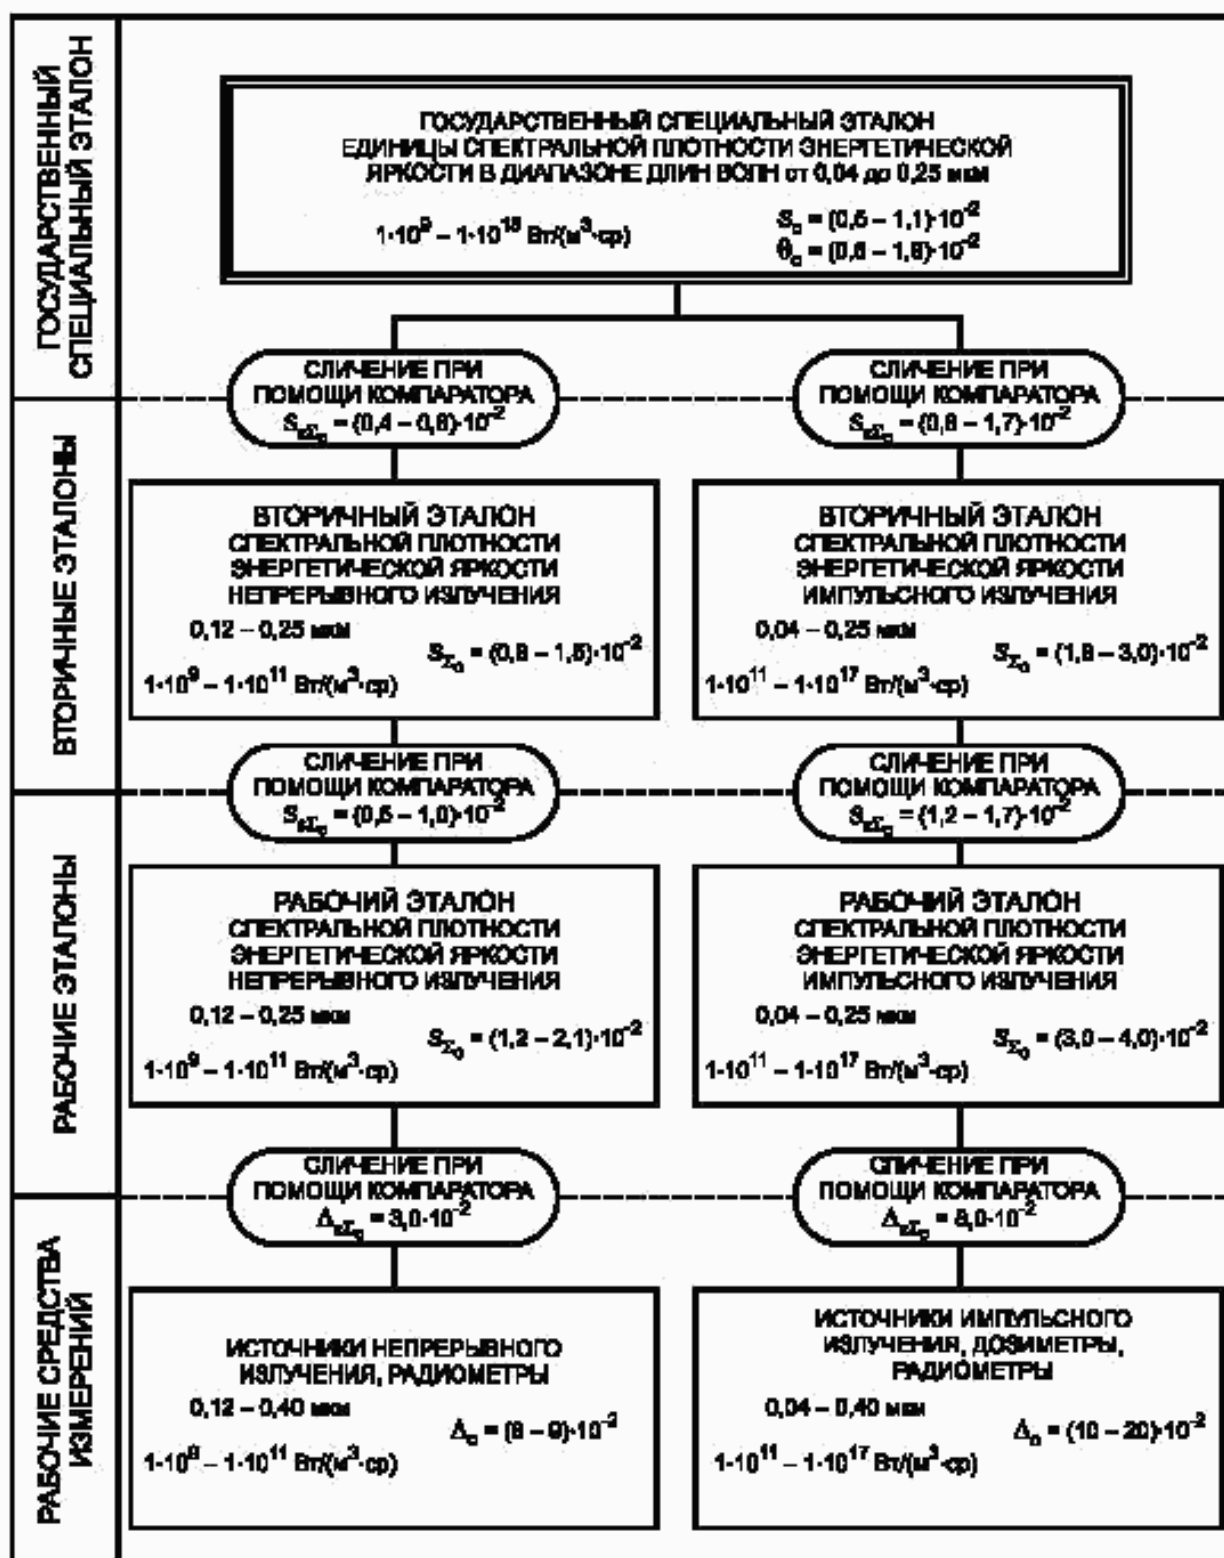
ГОСУДАРСТВЕННЫЙ СПЕЦИАЛЬНЫЙ ЭТАЛОН

ГОСУДАРСТВЕННЫЙ СПЕЦИАЛЬНЫЙ ЭТАЛОН ЕДИНИЦЫ СПЕКТРАЛЬНОЙ ПЛОТНОСТИ ЭНЕРГЕТИЧЕСКОЙ ЯРКОСТИ В ДИАПАЗОНЕ ДЛИН ВОЛН от 0,04 до 0,25 мкм

$1 \cdot 10^9 - 1 \cdot 10^{18}$ Вт/(м$^3$·ср)

$S_0 = (0,5 - 1,1) \cdot 10^{-2}$
$\theta_0 = (0,6 - 1,6) \cdot 10^{-2}$

ВТОРИЧНЫЕ ЭТАЛОНЫ

СЛИЧЕНИЕ ПРИ ПОМОЩИ КОМПАРАТОРА
$S_{\Sigma\Sigma_0} = (0,4 - 0,6) \cdot 10^{-2}$

СЛИЧЕНИЕ ПРИ ПОМОЩИ КОМПАРАТОРА
$S_{\Sigma\Sigma_0} = (0,8 - 1,7) \cdot 10^{-2}$

ВТОРИЧНЫЙ ЭТАЛОН СПЕКТРАЛЬНОЙ ПЛОТНОСТИ ЭНЕРГЕТИЧЕСКОЙ ЯРКОСТИ НЕПРЕРЫВНОГО ИЗЛУЧЕНИЯ

0,12 – 0,25 мкм
$1 \cdot 10^9 - 1 \cdot 10^{11}$ Вт/(м$^3$·ср)
$S_{\Sigma_0} = (0,8 - 1,5) \cdot 10^{-2}$

ВТОРИЧНЫЙ ЭТАЛОН СПЕКТРАЛЬНОЙ ПЛОТНОСТИ ЭНЕРГЕТИЧЕСКОЙ ЯРКОСТИ ИМПУЛЬСНОГО ИЗЛУЧЕНИЯ

0,04 – 0,25 мкм
$1 \cdot 10^{11} - 1 \cdot 10^{17}$ Вт/(м$^3$·ср)
$S_{\Sigma_0} = (1,8 - 3,0) \cdot 10^{-2}$

РАБОЧИЕ ЭТАЛОНЫ

СЛИЧЕНИЕ ПРИ ПОМОЩИ КОМПАРАТОРА
$S_{\Sigma\Sigma_0} = (0,5 - 1,0) \cdot 10^{-2}$

СЛИЧЕНИЕ ПРИ ПОМОЩИ КОМПАРАТОРА
$S_{\Sigma\Sigma_0} = (1,2 - 1,7) \cdot 10^{-2}$

РАБОЧИЙ ЭТАЛОН СПЕКТРАЛЬНОЙ ПЛОТНОСТИ ЭНЕРГЕТИЧЕСКОЙ ЯРКОСТИ НЕПРЕРЫВНОГО ИЗЛУЧЕНИЯ

0,12 – 0,25 мкм
$1 \cdot 10^9 - 1 \cdot 10^{11}$ Вт/(м$^3$·ср)
$S_{\Sigma_0} = (1,2 - 2,1) \cdot 10^{-2}$

РАБОЧИЙ ЭТАЛОН СПЕКТРАЛЬНОЙ ПЛОТНОСТИ ЭНЕРГЕТИЧЕСКОЙ ЯРКОСТИ ИМПУЛЬСНОГО ИЗЛУЧЕНИЯ

0,04 – 0,25 мкм
$1 \cdot 10^{11} - 1 \cdot 10^{17}$ Вт/(м$^3$·ср)
$S_{\Sigma_0} = (3,0 - 4,0) \cdot 10^{-2}$

РАБОЧИЕ СРЕДСТВА ИЗМЕРЕНИЙ

СЛИЧЕНИЕ ПРИ ПОМОЩИ КОМПАРАТОРА
$\Delta_{\Sigma\Sigma_0} = 3,0 \cdot 10^{-2}$

СЛИЧЕНИЕ ПРИ ПОМОЩИ КОМПАРАТОРА
$\Delta_{\Sigma\Sigma_0} = 8,0 \cdot 10^{-2}$

ИСТОЧНИКИ НЕПРЕРЫВНОГО ИЗЛУЧЕНИЯ, РАДИОМЕТРЫ

0,12 – 0,40 мкм
$1 \cdot 10^8 - 1 \cdot 10^{11}$ Вт/(м$^3$·ср)
$\Delta_0 = (6 - 9) \cdot 10^{-2}$

ИСТОЧНИКИ ИМПУЛЬСНОГО ИЗЛУЧЕНИЯ, ДОЗИМЕТРЫ, РАДИОМЕТРЫ

0,04 – 0,40 мкм
$1 \cdot 10^{11} - 1 \cdot 10^{17}$ Вт/(м$^3$·ср)
$\Delta_0 = (10 - 20) \cdot 10^{-2}$